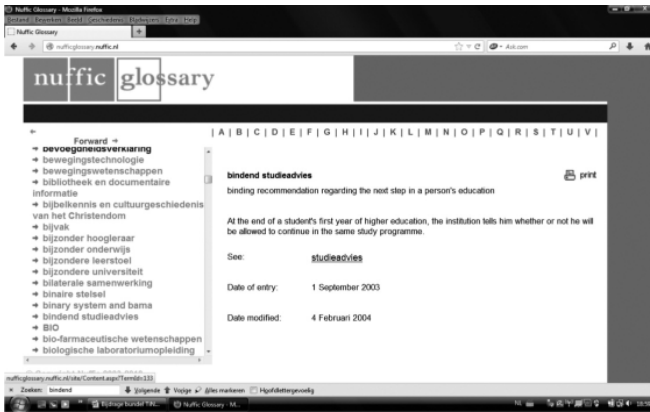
Nuffic Glossary - Mozilla Firefox
Bestand Bewerken Beeld Geschiedenis Bladwijzers Extra Help
Nuffic Glossary
nufficglossary.nuffic.nl
Ask.com

nuffic glossary

←
Forward →
→ bevoegdheidsverklaring
→ bewegingstechnologie
→ bewegingswetenschappen
→ bibliotheek en documentaire informatie
→ bijbelkennis en cultuurgeschiedenis van het Christendom
→ bijvak
→ bijzonder hoogleraar
→ bijzonder onderwijs
→ bijzondere leerstoel
→ bijzondere universiteit
→ bilaterale samenwerking
→ binaire stelsel
→ binary system and bama
→ bindend studieadvies
→ BIO
→ bio-farmaceutische wetenschappen
→ biologische laboratoriumopleiding

| A | B | C | D | E | F | G | H | I | J | K | L | M | N | O | P | Q | R | S | T | U | V |

bindend studieadvies
print
binding recommendation regarding the next step in a person's education

At the end of a student's first year of higher education, the institution tells him whether or not he will be allowed to continue in the same study programme.

See: studieadvies

Date of entry: 1 September 2003

Date modified: 4 Februari 2004

nufficglossary.nuffic.nl/site/Content.aspx?TermId=133
× Zoeken: bindend Volgende Vorige Alles markeren Hoofdlettergevoelig
Bijdrage bundel T/N... Nuffic Glossary - M...